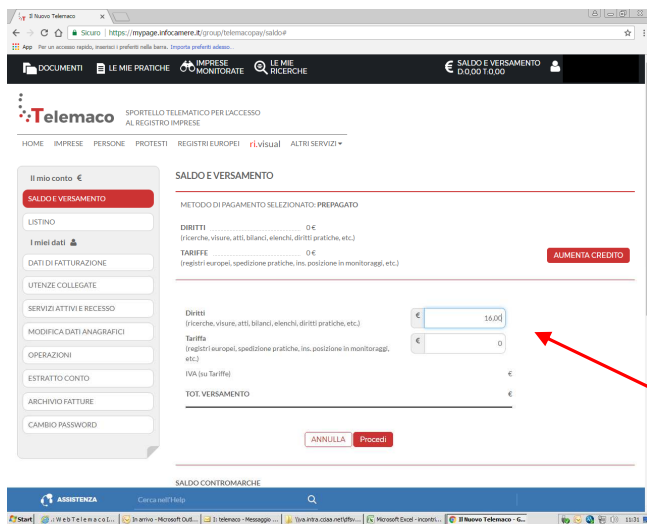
Il Nuovo Telemaco

Sicuro | https://mypage.infocamere.it/group/telemacopay/saldo#

App Per un accesso rapido, inserisci i preferiti nella barra. Importa preferiti adesso...

DOCUMENTI LE MIE PRATICHE IMPRESE MONITORATE LE MIE RICERCHE SALDO E VERSAMENTO D:0,00 T:0,00

Telemaco SPORTELLO TELEMATICO PER L'ACCESSO AL REGISTRO IMPRESE

HOME IMPRESE PERSONE PROTESTI REGISTRI EUROPEI ri.visual ALTRI SERVIZI

Il mio conto €

SALDO E VERSAMENTO

LISTINO

I miei dati

DATI DI FATTURAZIONE

UTENZE COLLEGATE

SERVIZI ATTIVI E RECESSO

MODIFICA DATI ANAGRAFICI

OPERAZIONI

ESTRATTO CONTO

ARCHIVIO FATTURE

CAMBIO PASSWORD

SALDO E VERSAMENTO

METODO DI PAGAMENTO SELEZIONATO: PREPAGATO

DIRITTI 0 €
(ricerche, visure, atti, bilanci, elenchi, diritti pratiche, etc.)

TARIFFE 0 €
(registri europei, spedizione pratiche, ins. posizione in monitoraggi, etc.)

AUMENTA CREDITO

Diritti
(ricerche, visure, atti, bilanci, elenchi, diritti pratiche, etc.)
€ 16,00

Tariffa
(registri europei, spedizione pratiche, ins. posizione in monitoraggi, etc.)
€ 0

IVA (su Tariffe) €

TOT. VERSAMENTO €

ANNULLA Procedi

SALDO CONTROMARCHE

ASSISTENZA Cerca nell'Help

Start | :: W e b T e l e m a c o [... | In arrivo - Microsoft Outl... | I: telemaco - Messaggio ... | \\va.intra.cciaa.net\dfsv... | Microsoft Excel - incontri... | Il Nuovo Telemaco - G... | 11:31